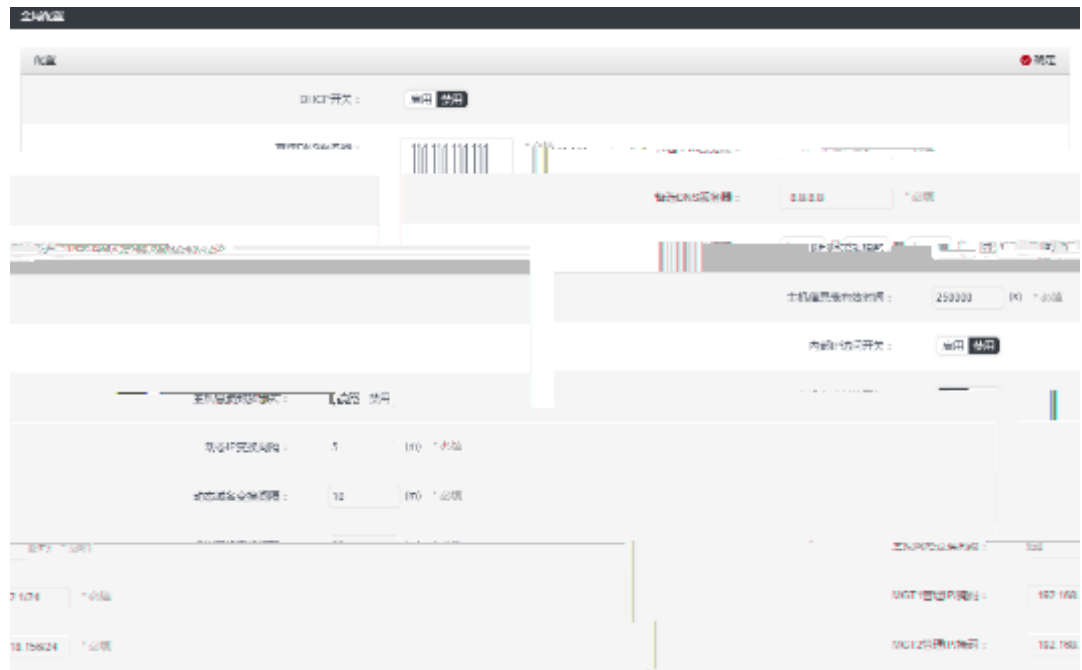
全局配置

配置

确定

DHCP开关： 启用 禁用

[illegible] 111.111.111.111 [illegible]

备选DNS服务器： 0.0.0.0 * 必填

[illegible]

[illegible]

主机信息缓存时间： 250000 (s) * 必填

内部IP访问开关： 启用 禁用

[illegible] 启用 禁用

等待IP完成时间： 5 (m) * 必填

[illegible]设备检测周期： 10 (m) * 必填

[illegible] * 必填

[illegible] * 必填

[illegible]10.156624 * 必填

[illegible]： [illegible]

MGT1管理IP地址： 192.168.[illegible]

MGT2管理IP地址： 192.168.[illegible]